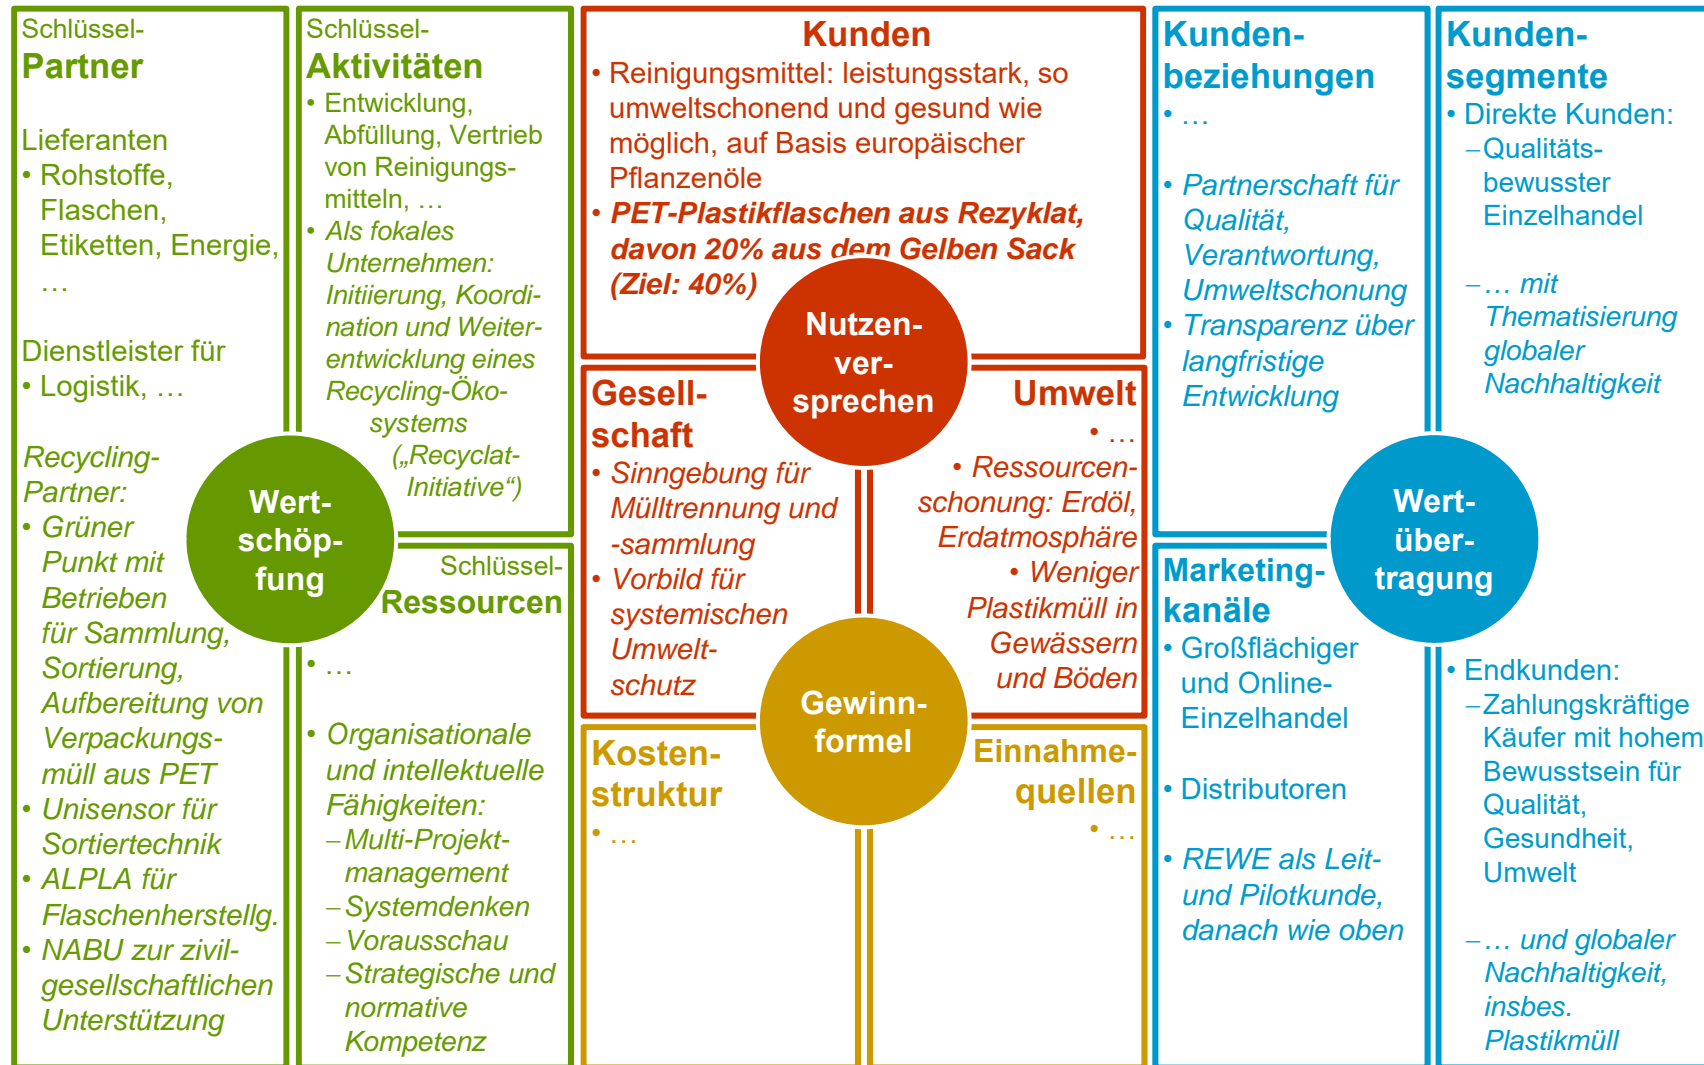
Schlüssel-
Partner

Lieferanten
• Rohstoffe, Flaschen, Etiketten, Energie, …

Dienstleister für
• Logistik, …

Recycling-Partner:
• Grüner Punkt mit Betrieben für Sammlung, Sortierung, Aufbereitung von Verpackungsmüll aus PET
• Unisensor für Sortiertechnik
• ALPLA für Flaschenherstellg.
• NABU zur zivilgesellschaftlichen Unterstützung

Schlüssel-
Aktivitäten
• Entwicklung, Abfüllung, Vertrieb von Reinigungsmitteln, …
• Als fokales Unternehmen: Initiierung, Koordination und Weiterentwicklung eines Recycling-Ökosystems („Recyclat-Initiative“)

Wert-
schöp-
fung

Schlüssel-
Ressourcen
• …

• Organisationale und intellektuelle Fähigkeiten:
– Multi-Projektmanagement
– Systemdenken
– Vorausschau
– Strategische und normative Kompetenz

Kunden
• Reinigungsmittel: leistungsstark, so umweltschonend und gesund wie möglich, auf Basis europäischer Pflanzenöle
• PET-Plastikflaschen aus Rezyklat, davon 20% aus dem Gelben Sack (Ziel: 40%)

Nutzen-
ver-
sprechen

Gesell-
schaft
• Sinngebung für Mülltrennung und -sammlung
• Vorbild für systemischen Umweltschutz

Umwelt
• …
• Ressourcenschonung: Erdöl, Erdatmosphäre
• Weniger Plastikmüll in Gewässern und Böden

Gewinn-
formel

Kosten-
struktur
• …

Einnahme-
quellen
• …

Kunden-
beziehungen
• …

• Partnerschaft für Qualität, Verantwortung, Umweltschonung
• Transparenz über langfristige Entwicklung

Marketing-
kanäle
• Großflächiger und Online-Einzelhandel

• Distributoren

• REWE als Leit- und Pilotkunde, danach wie oben

Wert-
über-
tragung

Kunden-
segmente
• Direkte Kunden:
– Qualitätsbewusster Einzelhandel

– … mit Thematisierung globaler Nachhaltigkeit

• Endkunden:
– Zahlungskräftige Käufer mit hohem Bewusstsein für Qualität, Gesundheit, Umwelt

– … und globaler Nachhaltigkeit, insbes. Plastikmüll